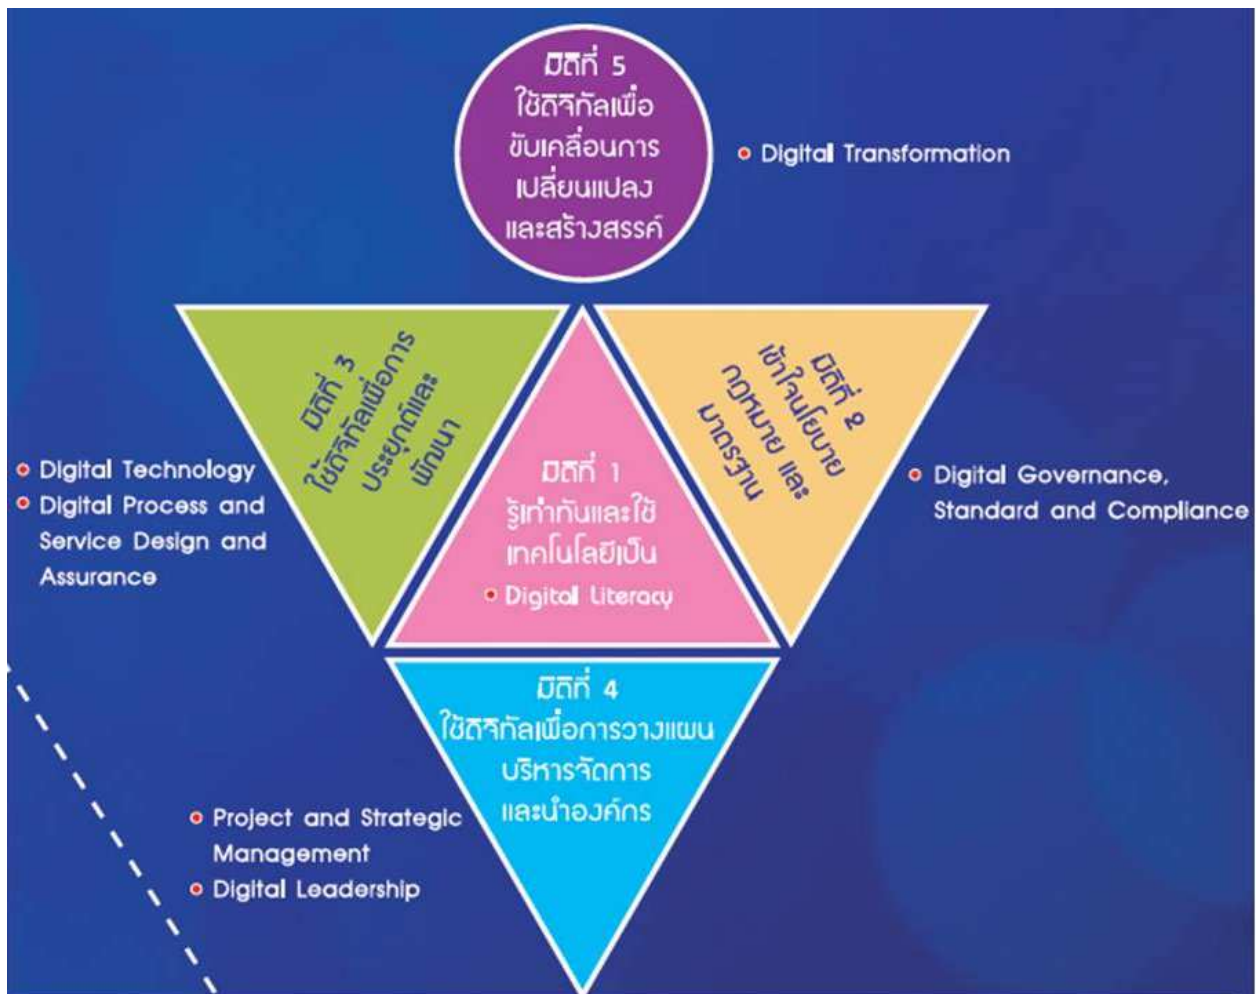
มิติที่ 5
ใช้ดิจิทัลเพื่อขับเคลื่อนการเปลี่ยนแปลงและสร้างสรรค์

Digital Transformation

มิติที่ 3
ใช้ดิจิทัลเพื่อการประยุกต์และพัฒนา

Digital Technology
Digital Process and Service Design and Assurance

มิติที่ 1
รู้เท่าทันและใช้เทคโนโลยีเป็น
Digital Literacy

มิติที่ 2
เข้าใจนโยบาย กฎหมาย และมาตรฐาน

Digital Governance, Standard and Compliance

มิติที่ 4
ใช้ดิจิทัลเพื่อการวางแผน บริหารจัดการ และนำองค์กร

Project and Strategic Management
Digital Leadership